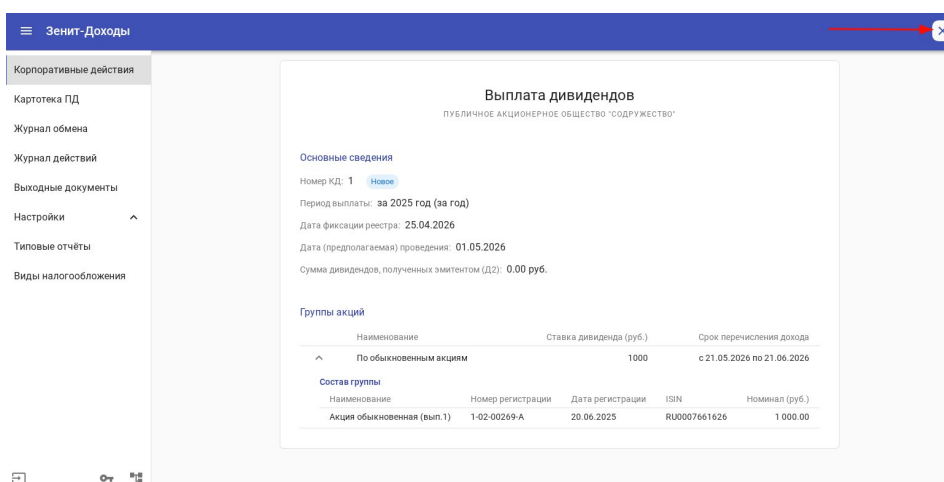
Зенит-Доходы

Корпоративные действия
Картотека ПД
Журнал обмена
Журнал действий
Выходные документы
Настройки
Типовые отчёты
Виды налогообложения

Выплата дивидендов
ПУБЛИЧНОЕ АКЦИОНЕРНОЕ ОБЩЕСТВО "СОДРУЖЕСТВО"

Основные сведения

Номер КД: 1 Новое

Период выплаты: за 2025 год (за год)

Дата фиксации реестра: 25.04.2026

Дата (предполагаемая) проведения: 01.05.2026

Сумма дивидендов, полученных эмитентом (Д2): 0.00 руб.

Группы акций

| Наименование | Ставка дивиденда (руб.) | Срок перечисления дохода |
|---|---|---|
| По обыкновенным акциям | 1000 | с 21.05.2026 по 21.06.2026 |

Состав группы

| Наименование | Номер регистрации | Дата регистрации | ISIN | Номинал (руб.) |
|---|---|---|---|---|
| Акция обыкновенная (вып.1) | 1-02-00269-A | 20.06.2025 | RU0007661626 | 1 000.00 |